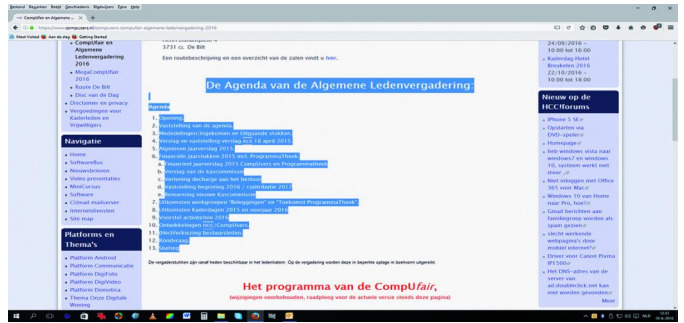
Bestand Bewerken Beeld Geschiedenis Bladwijzers Extra Help

CompUfair en Algemene ... ×

https://www.compusers.nl/hcc/compusers.compufair-algemene-ledenvergadering-2016

Meest bezocht Aan de slag Getting Started

CompUfair en Algemene Ledenvergadering 2016
MegaCompUfair 2016
Route De Bilt
Disc van de Dag
Disclaimer en privacy
Vergoedingen voor Kaderleden en Vrijwilligers

Navigatie

Home
SoftwareBus
Nieuwsbrieven
Video presentaties
MeetCorsus
Software
CUmail mailserver
Interessantesites
Site map

Platforms en Thema's

Platform Android
Platform Communicatie
Platform DigiFoto
Platform DigiVideo
Platform Domotica
Thema Onze Digitale Woning

3731 cL De Bilt

Een routebeschrijving en een overzicht van de zalen vindt u hier.

De Agenda van de Algemene Ledenvergadering:

Agenda

1. Opening
2. Vaststelling van de agenda
3. Mededelingen/ingekomen en uitgaande stukken
4. Verslag en vaststelling verslag ALV 18 april 2015
5. Algemeen jaarverslag 2015
6. Financiële jaarstukken 2015 incl. ProgrammaTheek
a. Financieel jaarverslag 2015 CompUsers en ProgrammaTheek
b. Verslag van de kascommissie
c. Verlening decharge aan het bestuur
d. Vaststelling begroting 2016 / contributie 2017
e. Benoeming nieuwe kascommissie
7. Uitkomsten werkgroepen "Beleggingen" en "Toekomst ProgrammaTheek"
8. Uitkomsten Kaderdagen 2015 en voorjaar 2016
9. Voorstel activiteiten 2016
10. Ontwikkelingen HCC/CompUsers
11. (Her)verkiezing bestuursleden
12. Rondvraag
13. Sluiting

De vergaderstukken zijn vanaf heden beschikbaar in het ledenkatern. Op de vergadering worden deze in beperkte oplage in boekvorm uitgereikt.

Het programma van de CompUfair,
(wijzigingen voorbehouden, raadpleeg voor de actuele versie steeds deze pagina)

24/09/2016 – 10:00 tot 16:00
Kadenlag Hotel Breukelen 22/10/2016 – 10:00 tot 16:00

Nieuw op de HCCforums

iPhone 5 SE
Opstarten via DVD-speler
Homepage
Web-windows vista naar windows7 en windows 10, systeem werkt niet meer
Niet inloggen met Office 365 voor Mac
Windows 10 van Home naar Pro, hoe?
Gmail berichten aan Familiegroep worden als spam gezien
slecht werkende webpagina's door mobiel internet
Driver voor Canon Pixma IP1500
Het DNS-adres van de server van ad.doubleclick.net kan niet worden gevonden

Meer

12:51
18-4-2016